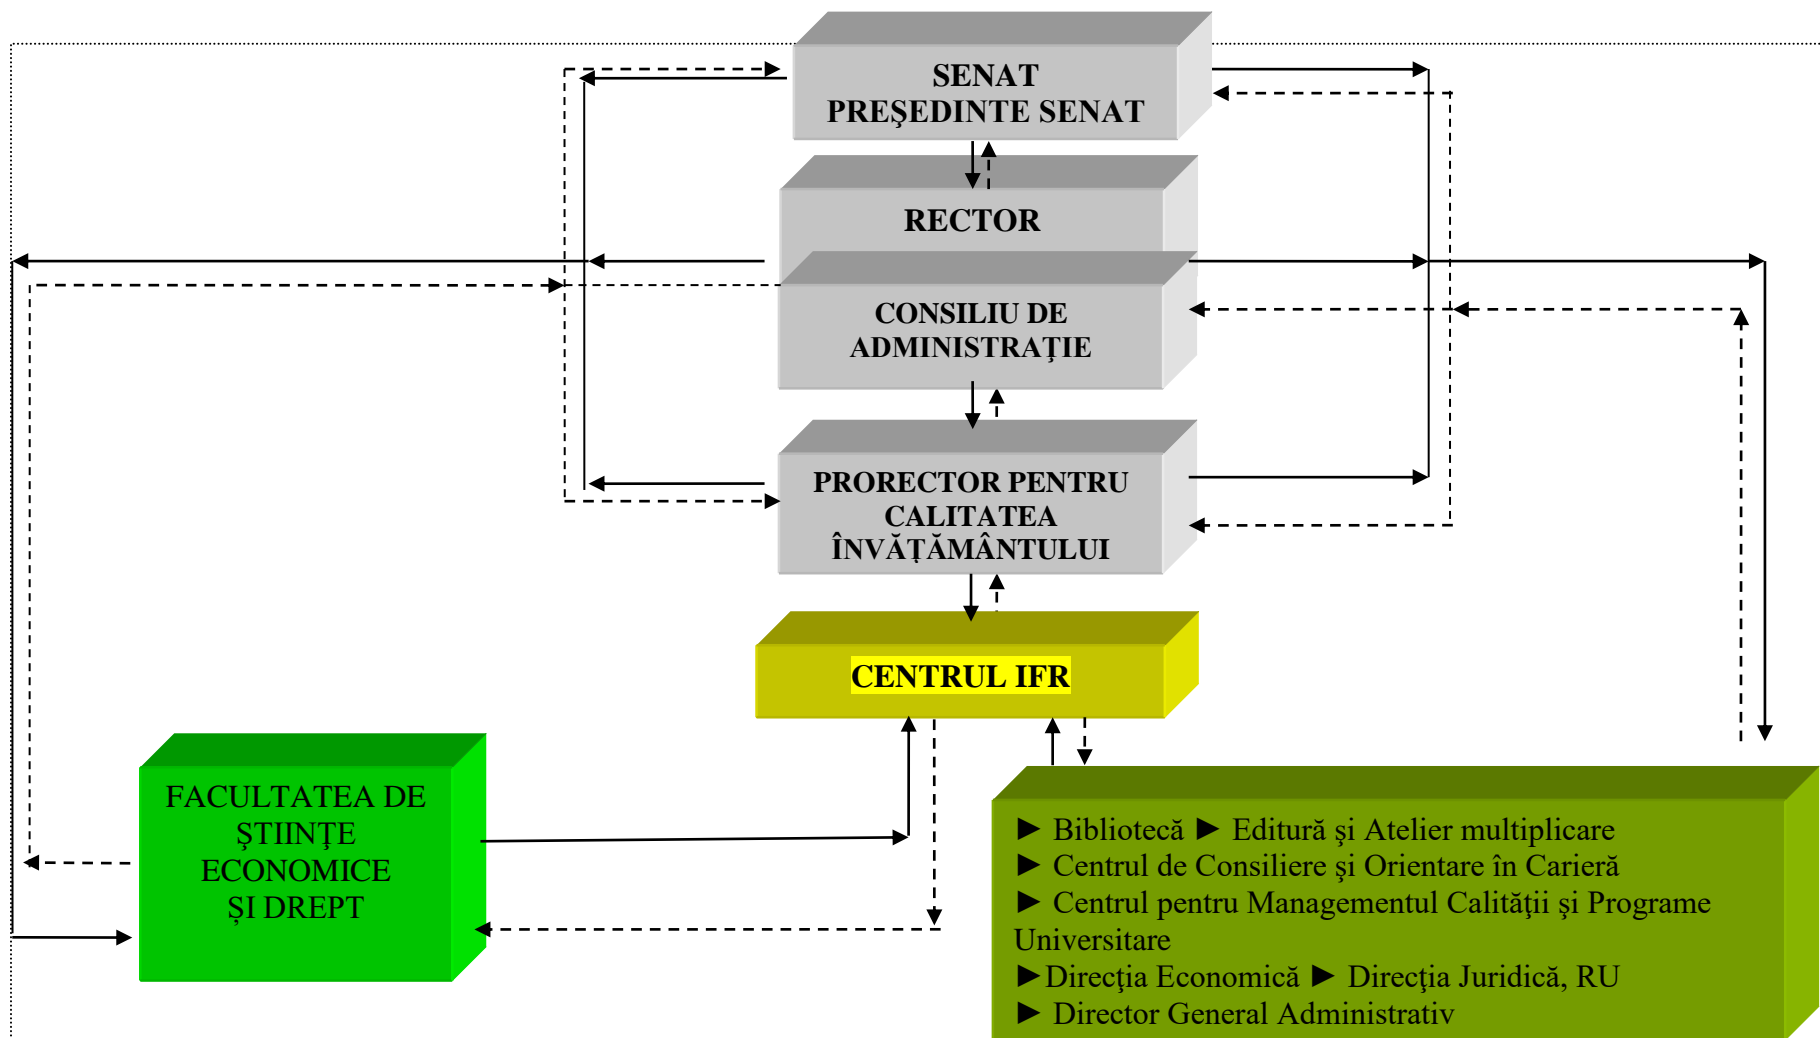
SENAT
PREŞEDINTE SENAT

RECTOR

CONSILIU DE ADMINISTRAŢIE

PRORECTOR PENTRU CALITATEA ÎNVĂŢĂMÂNTULUI

CENTRUL IFR

FACULTATEA DE ŞTIINŢE ECONOMICE ŞI DREPT

► Bibliotecă ► Editură şi Atelier multiplicare
► Centrul de Consiliere şi Orientare în Carieră
► Centrul pentru Managementul Calităţii şi Programe Universitare
►Direcţia Economică ► Direcţia Juridică, RU
► Director General Administrativ